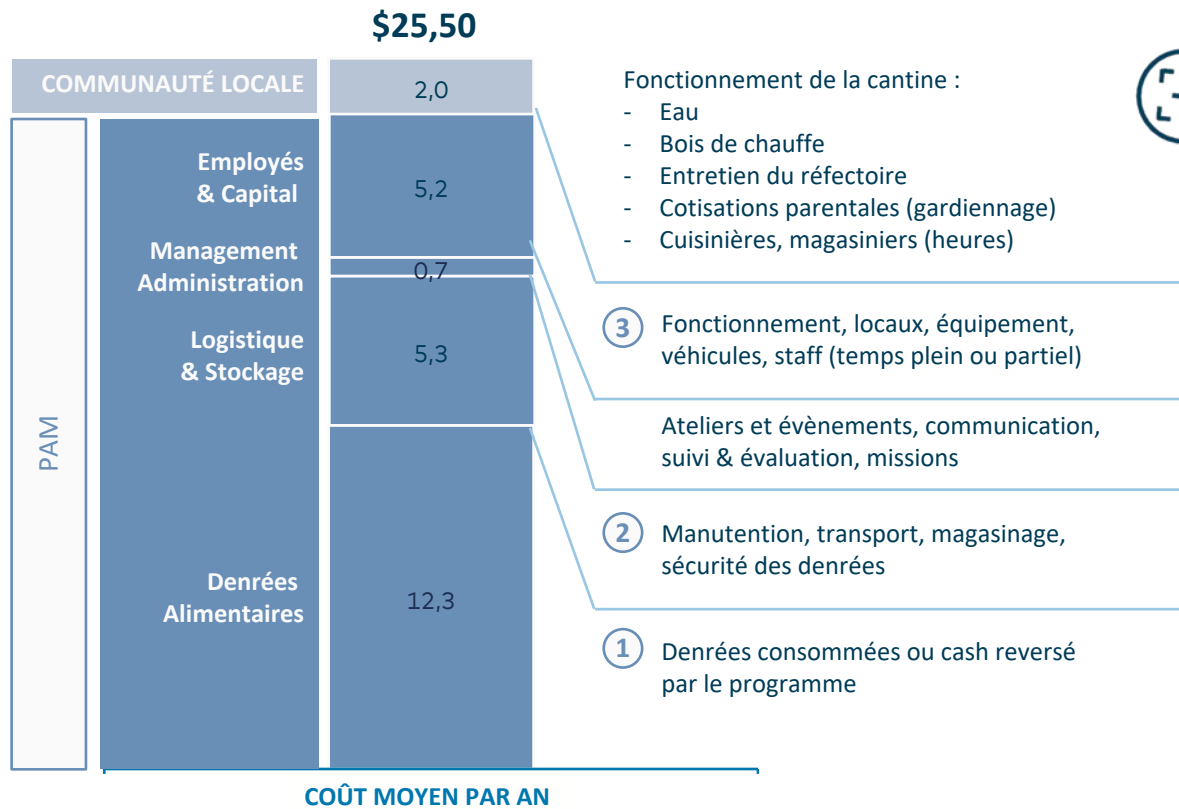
$25,50

COMMUNAUTÉ LOCALE

2,0

PAM

Employés & Capital

5,2

Management Administration

0,7

Logistique & Stockage

5,3

Denrées Alimentaires

12,3

COÛT MOYEN PAR AN

Fonctionnement de la cantine :
- Eau
- Bois de chauffe
- Entretien du réfectoire
- Cotisations parentales (gardiennage)
- Cuisinières, magasiniers (heures)

3 Fonctionnement, locaux, équipement, véhicules, staff (temps plein ou partiel)

Ateliers et évènements, communication, suivi & évaluation, missions

2 Manutention, transport, magasinage, sécurité des denrées

1 Denrées consommées ou cash reversé par le programme